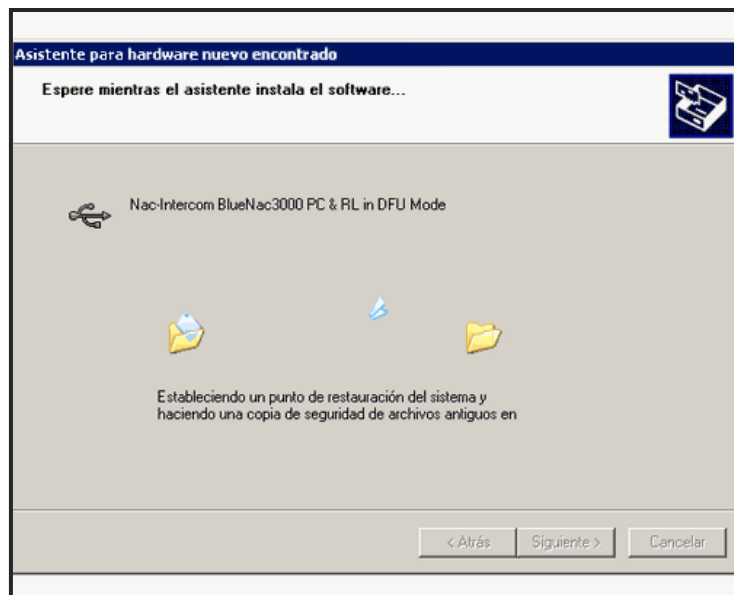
Asistente para hardware nuevo encontrado

Espere mientras el asistente instala el software...

Nac-Intercom BlueNac3000 PC & RL in DFU Mode

Estableciendo un punto de restauración del sistema y haciendo una copia de seguridad de archivos antiguos en

< Atrás
Siguiente >
Cancelar